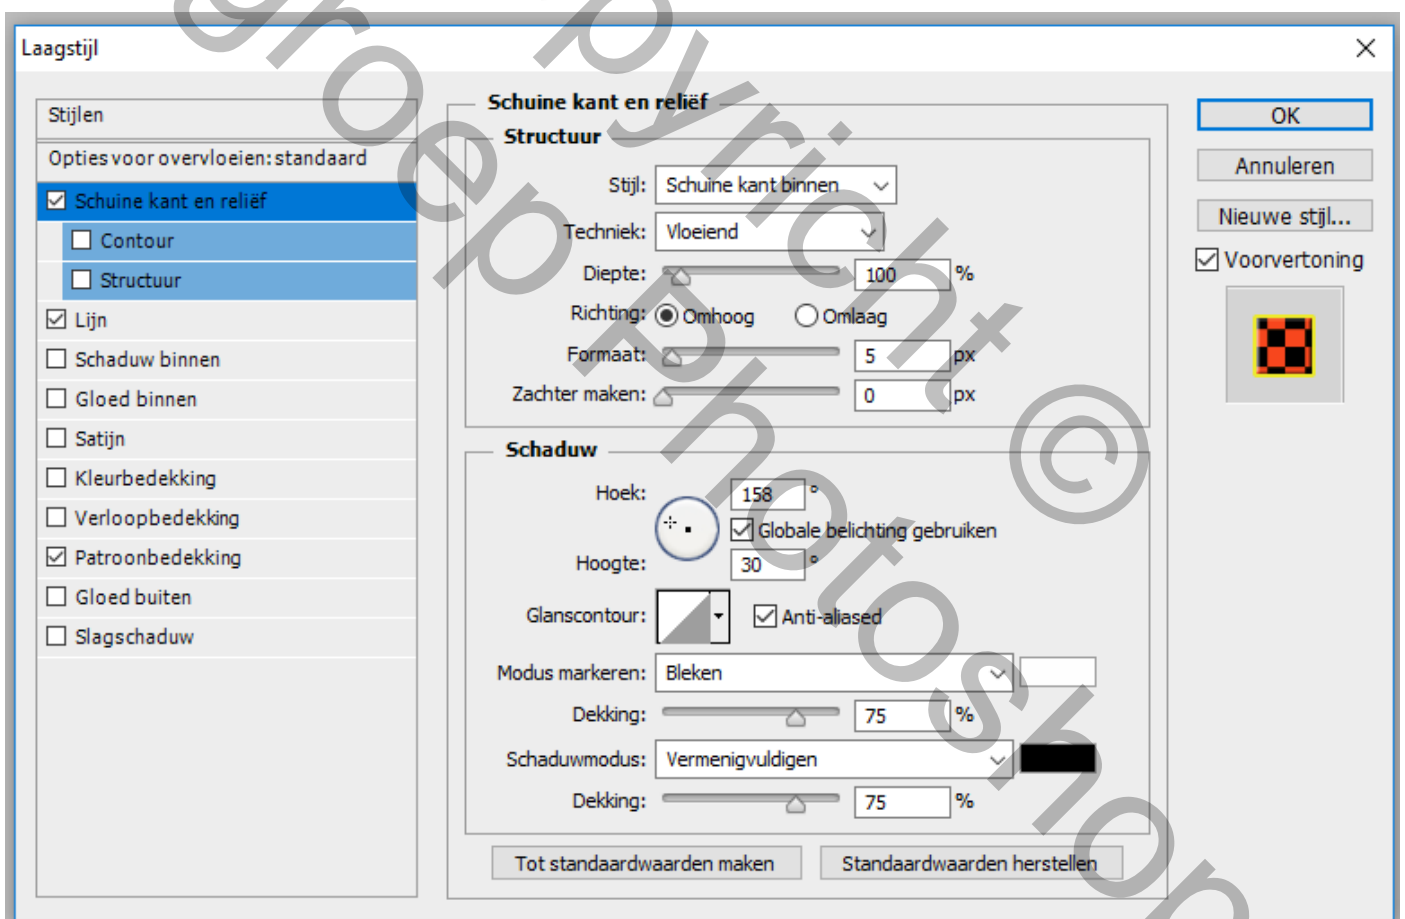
Laagstijl

Stijlen

Opties voor overvloeien: standaard

Schuine kant en reliëf

Contour

Structuur

Lijn

Schaduw binnen

Gloed binnen

Satijn

Kleurbedekking

Verloopbedekking

Patroonbedekking

Gloed buiten

Slagschaduw

Schuine kant en reliëf

Structuur

Stijl: Schuine kant binnen

Techniek: Vloeiend

Diepte: 100 %

Richting: Omhoog Omlaag

Formaat: 5 px

Zachter maken: 0 px

Schaduw

Hoek: 158 °

Globale belichting gebruiken

Hoogte: 30 °

Glanscontour: Anti-aliased

Modus markeren: Bleken

Dekking: 75 %

Schaduwmodus: Vermenigvuldigen

Dekking: 75 %

Tot standaardwaarden maken

Standaardwaarden herstellen

OK

Annuleren

Nieuwe stijl...

Voorvertoning

groepphotoshop copyright ©